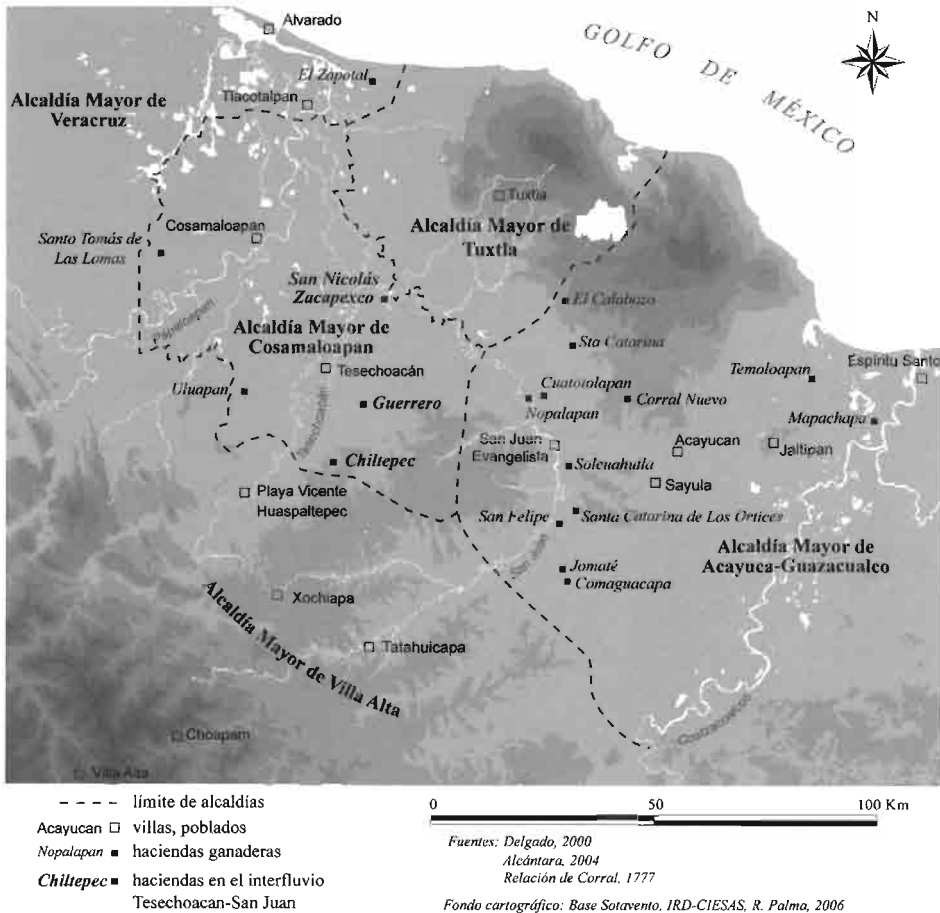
N

GOLFO DE MÉXICO

Alvarado

El Zapotal

Tlacotalpan

Alcaldía Mayor de Veracruz

Tuxtla

Alcaldía Mayor de Tuxtla

Cosamaloapan

Santo Tomás de Las Lomas

San Nicolás Zacapexco

El Calabozo

Papaloapan

Alcaldía Mayor de Cosamaloapan

Sta Catarina

Tesechoacán

Uluapan

Guerrero

Cuatotolapan

Nopalapan

Corral Nuevo

Temoloapan

Espíritu Santo

Mapachapa

San Juan Evangelista

Soleuahuila

Acayucan

Jaltipan

Chiltepec

Sayula

Playa Vicente Huaspaltepec

San Felipe

Santa Catarina de Los Ortices

Alcaldía Mayor de Acayuca-Guazacualco

Jomaté

Comaguacapa

Xochiapa

Alcaldía Mayor de Villa Alta

Tatahuicapa

Choapam

Villa Alta

Coatzacoalcos

límite de alcaldías
Acayucan villas, poblados
Nopalapan haciendas ganaderas
Chiltepec haciendas en el interfluvio Tesechoacan-San Juan

0 50 100 Km

Fuentes: Delgado, 2000
Alcántara, 2004
Relación de Corral, 1777

Fondo cartográfico: Base Sotavento, IRD-CIESAS, R. Palma, 2006